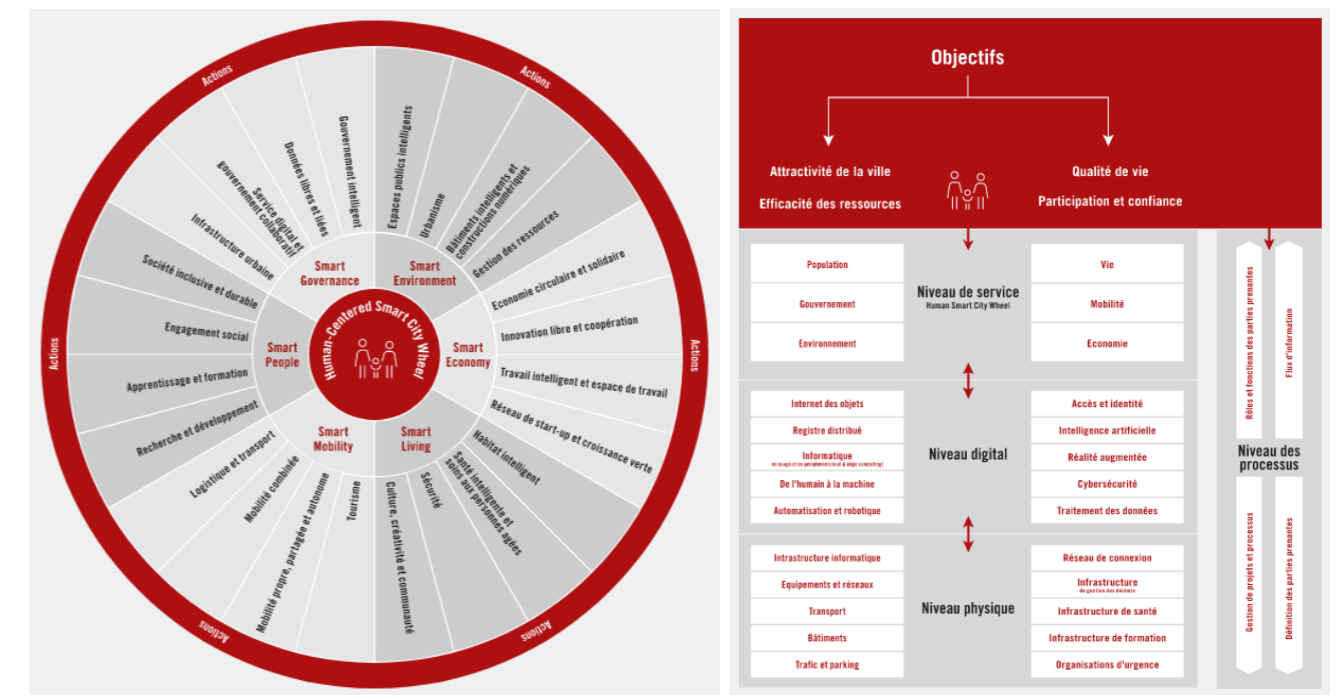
Actions
Actions
Actions
Actions
Actions
Actions

Human-Centered Smart City Wheel

Smart Governance
Gouvernement intelligent
Données libres et liées
Service digital et gouvernement collaboratif
Infrastructure urbaine

Smart Environment
Espaces publics intelligents
Urbanisme
Bâtiments intelligents et constructions numériques
Gestion des ressources

Smart Economy
Economie circulaire et solidaire
Innovation libre et coopération
Travail intelligent et espace de travail
Réseau de start-up et croissance verte

Smart Living
Habitat intelligent
Santé intelligente et soins aux personnes âgées
Sécurité
Culture, créativité et communauté

Smart Mobility
Tourisme
Mobilité propre, partagée et autonome
Mobilité combinée
Logistique et transport

Smart People
Recherche et développement
Apprentissage et formation
Engagement social
Société inclusive et durable

Objectifs

Attractivité de la ville
Efficacité des ressources
Qualité de vie
Participation et confiance

Population
Gouvernement
Environnement
Niveau de service
Human Smart City Wheel
Vie
Mobilité
Economie

Internet des objets
Registre distribué
Informatique
en nuage et en périphérie (cloud & edge computing)
De l'humain à la machine
Automatisation et robotique
Niveau digital
Accès et identité
Intelligence artificielle
Réalité augmentée
Cybersécurité
Traitement des données

Infrastructure informatique
Equipements et réseaux
Transport
Bâtiments
Trafic et parking
Niveau physique
Réseau de connexion
Infrastructure
de gestion des déchets
Infrastructure de santé
Infrastructure de formation
Organisations d'urgence

Rôles et fonctions des parties prenantes
Flux d'information
Niveau des processus
Gestion de projets et processus
Définition des parties prenantes